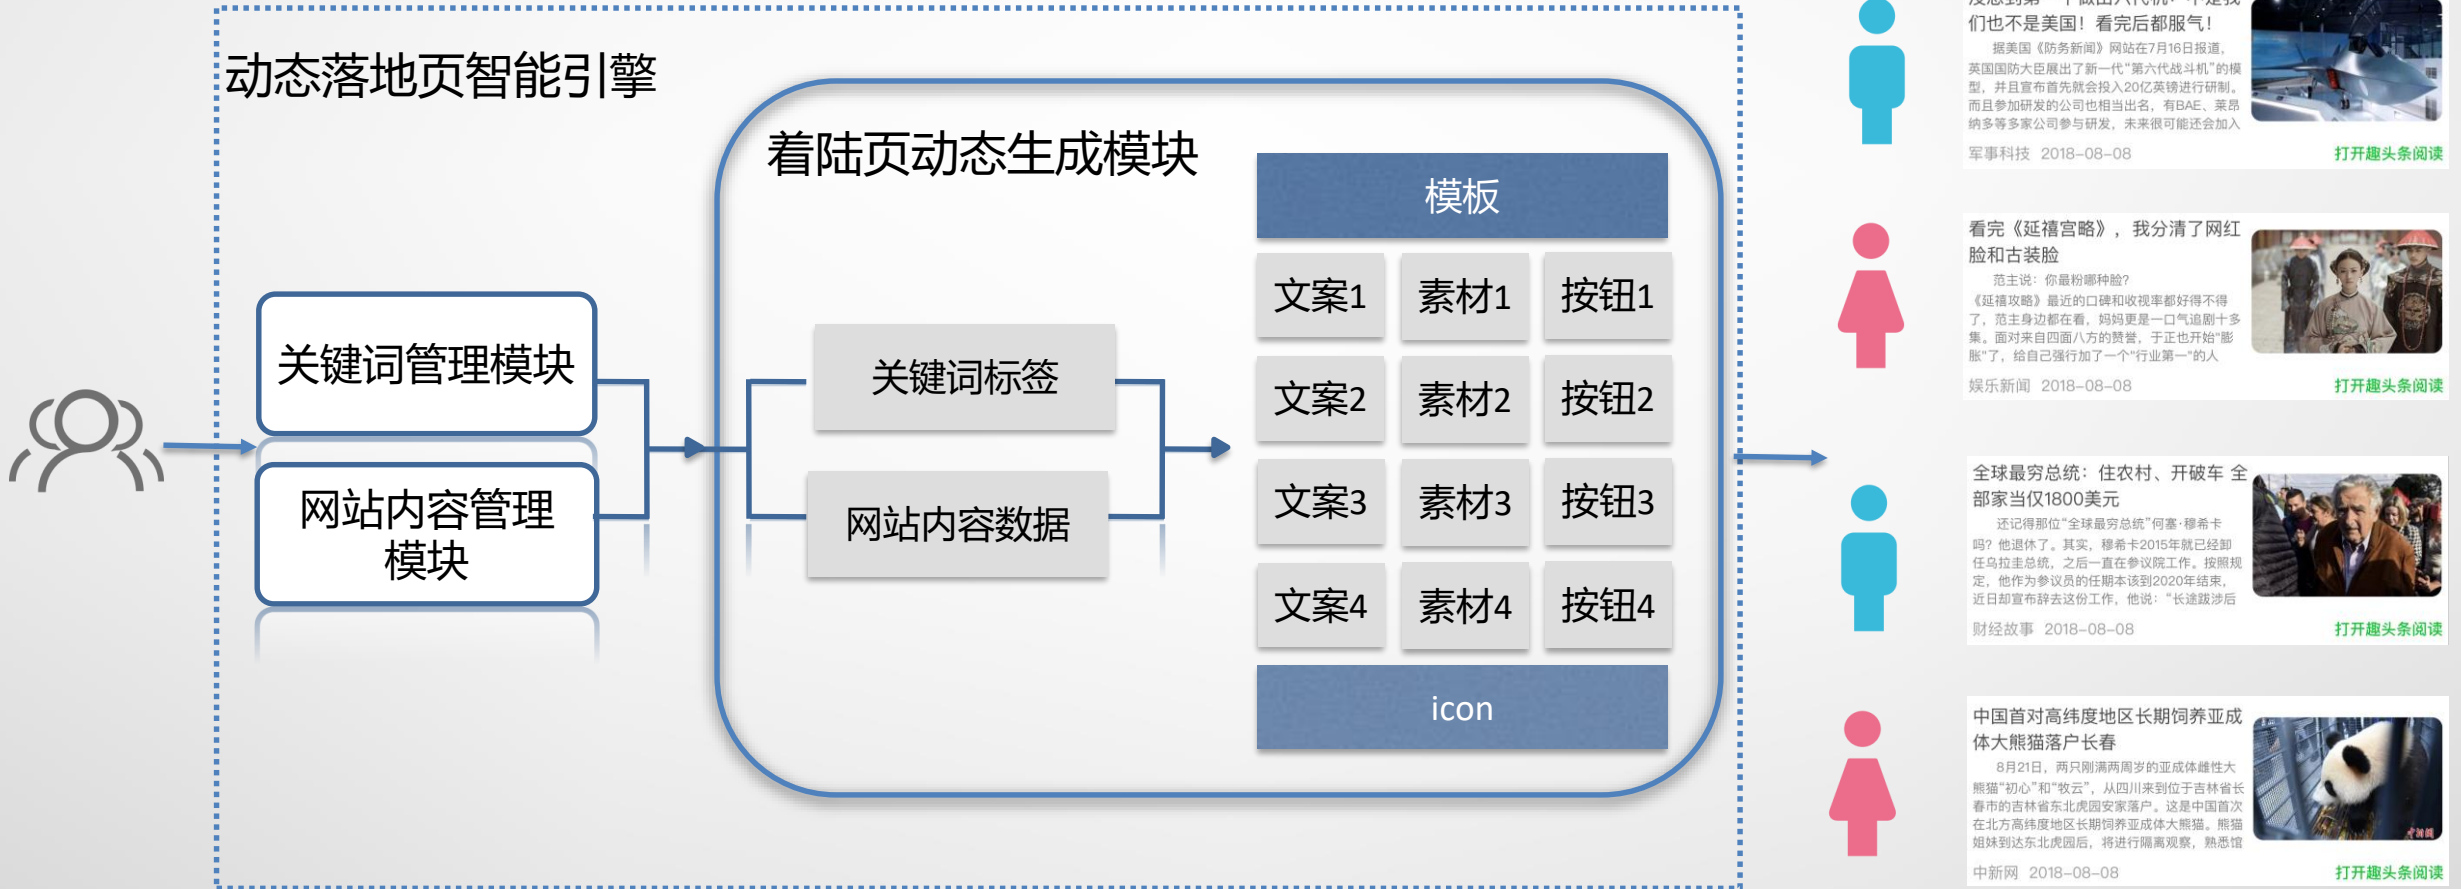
动态落地页智能引擎

着陆页动态生成模块

关键词管理模块

网站内容管理模块

关键词标签

网站内容数据

模板

| 文案1 | 素材1 | 按钮1 |
|---|---|---|
| 文案2 | 素材2 | 按钮2 |
| 文案3 | 素材3 | 按钮3 |
| 文案4 | 素材4 | 按钮4 |

icon

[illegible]们也不是美国！看完后都服气！
据美国《防务新闻》网站在7月16日报道，英国国防大臣展出了新一代"第六代战斗机"的模型，并且宣布首先就会投入20亿英镑进行研制。而且参加研发的公司也相当出名，有BAE、莱昂纳多等多家公司参与研发，未来很可能还会加入
军事科技 2018-08-08 打开趣头条阅读

看完《延禧宫略》，我分清了网红脸和古装脸
范主说：你最粉哪种脸？
《延禧攻略》最近的口碑和收视率都好得不得了，范主身边都在看，妈妈更是一口气追剧十多集。面对来自四面八方的赞誉，于正也开始"膨胀"了，给自己强行加了一个"行业第一"的人
娱乐新闻 2018-08-08 打开趣头条阅读

全球最穷总统：住农村、开破车 全部家当仅1800美元
还记得那位"全球最穷总统"何塞·穆希卡吗？他退休了。其实，穆希卡2015年就已经卸任乌拉圭总统，之后一直在参议院工作。按照规定，他作为参议员的任期本该到2020年结束，近日却宣布辞去这份工作，他说："长途跋涉后
财经故事 2018-08-08 打开趣头条阅读

中国首对高纬度地区长期饲养亚成体大熊猫落户长春
8月21日，两只刚满两周岁的亚成体雌性大熊猫"初心"和"牧云"，从四川来到位于吉林省长春市的吉林省东北虎园安家落户。这是中国首次在北方高纬度地区长期饲养亚成体大熊猫。熊猫姐妹到达东北虎园后，将进行隔离观察，熟悉馆
中新网 2018-08-08 打开趣头条阅读